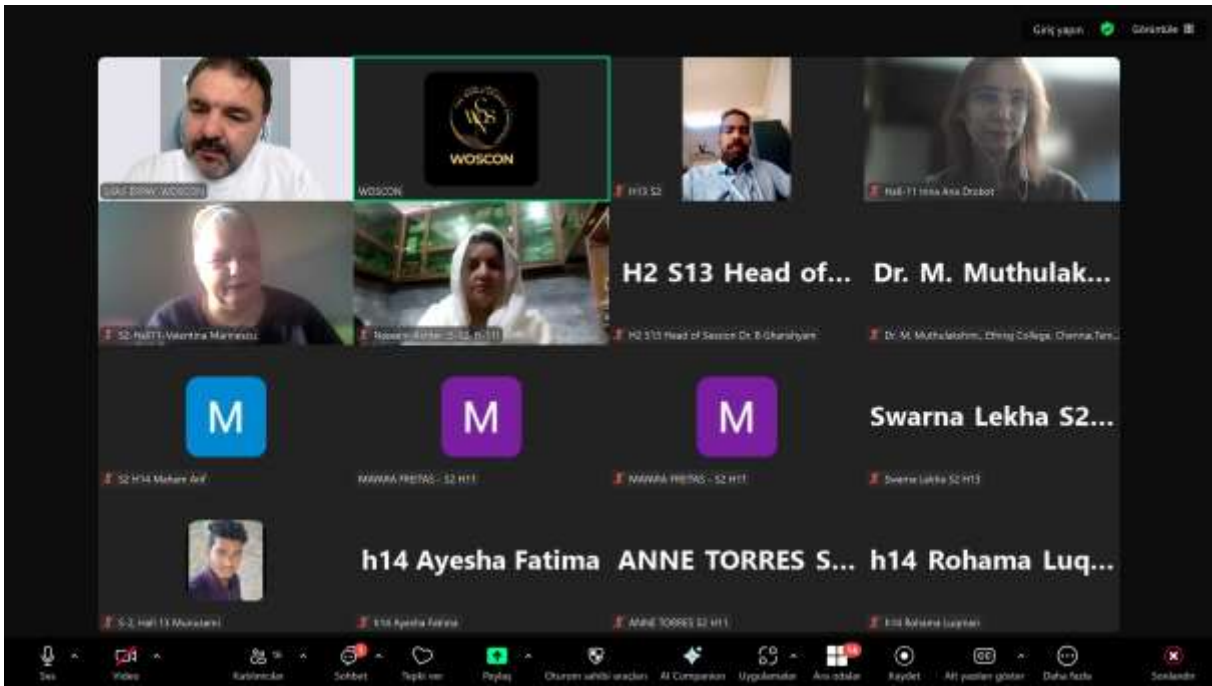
Giriş yapın Görüntüle

UĞUR EFPAY - WOSCON

WOSCON

WOSCON

H13 S2

Hall-11 Irina Ana Drobot

S2-Hall11-Valentina Mariasiu

Naseem Akhter (S-02, H-11)

H2 S13 Head of...

H2 S13 Head of Session Dr. B Ghanshyam

Dr. M. Muthulak...

Dr. M. Muthulakshmi, Ethiraj College, Chennai,Tam...

M

S2 H14 Maham Arif

M

MAYARA FREITAS - S2 H11

M

MAYARA FREITAS - S2 H11

Swarna Lekha S2...

Swarna Lekha S2 H13

S-2, Hall 13 Munazami

h14 Ayesha Fatima

h14 Ayesha Fatima

ANNE TORRES S...

ANNE TORRES S2 H11

h14 Rohama Luq...

h14 Rohama Luqman

Ses Video Katılımcılar Sohbet Tepki ver Paylaş Oturum sahibi araçları AI Companion Uygulamalar Ara odalar Kaydet Alt yazıları göster Daha fazla Sonlandır